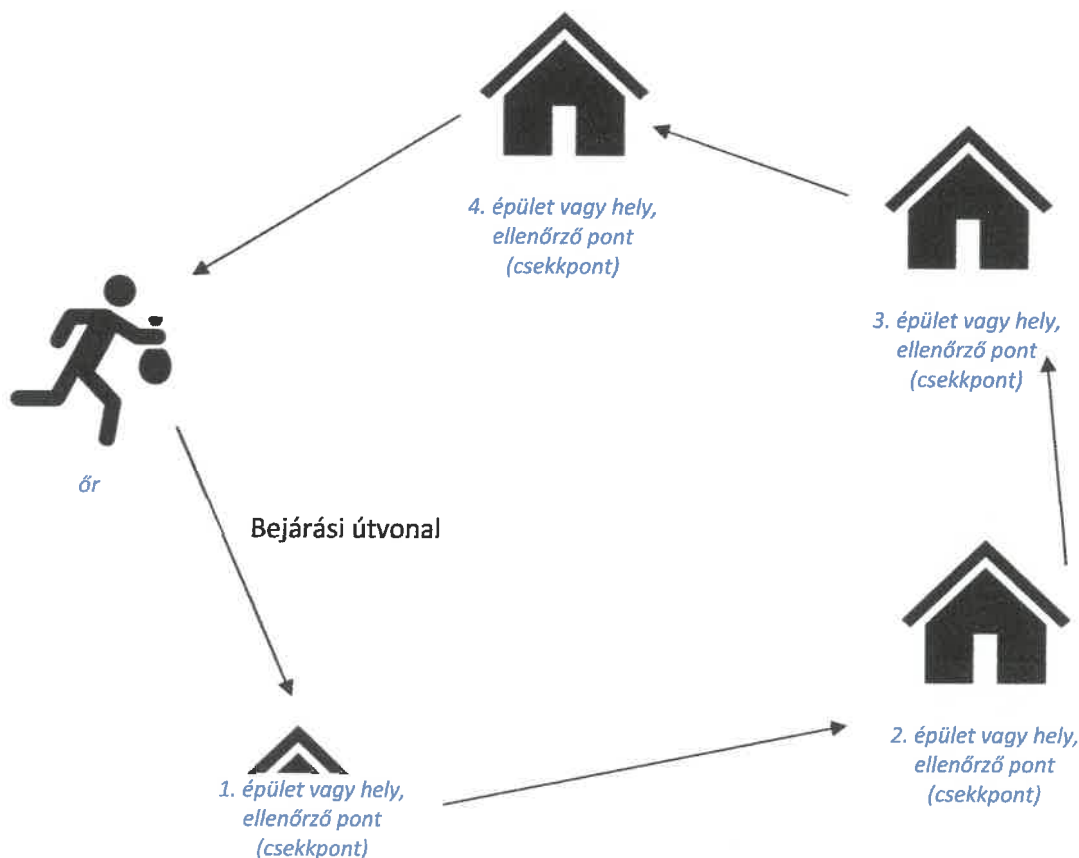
4. épület vagy hely,
ellenőrző pont
(csekkpont)

3. épület vagy hely,
ellenőrző pont
(csekkpont)

őr

Bejárási útvonal

2. épület vagy hely,
ellenőrző pont
(csekkpont)

1. épület vagy hely,
ellenőrző pont
(csekkpont)